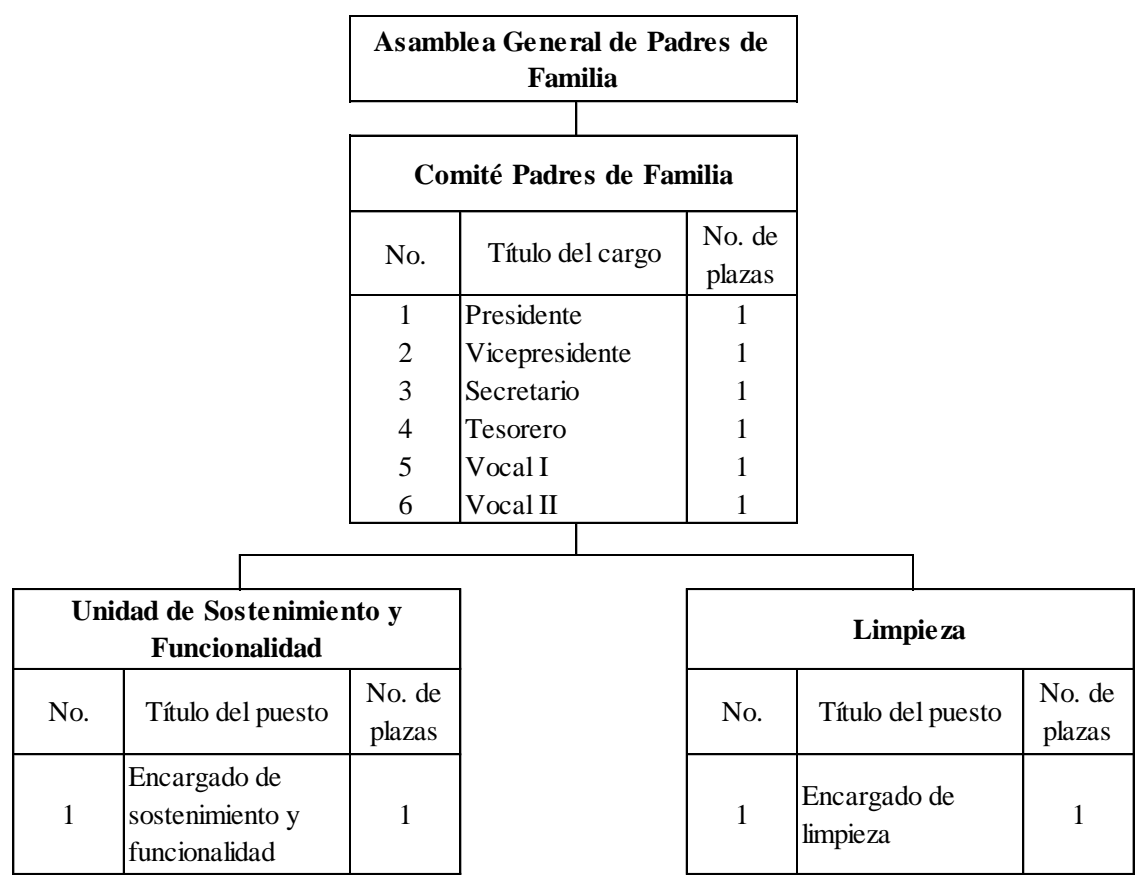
Asamblea General de Padres de Familia

Comité Padres de Familia

| No. | Título del cargo | No. de plazas |
|---|---|---|
| 1 | Presidente | 1 |
| 2 | Vicepresidente | 1 |
| 3 | Secretario | 1 |
| 4 | Tesorero | 1 |
| 5 | Vocal I | 1 |
| 6 | Vocal II | 1 |

Unidad de Sostenimiento y Funcionalidad

| No. | Título del puesto | No. de plazas |
|---|---|---|
| 1 | Encargado de sostenimiento y funcionalidad | 1 |

Limpieza

| No. | Título del puesto | No. de plazas |
|---|---|---|
| 1 | Encargado de limpieza | 1 |